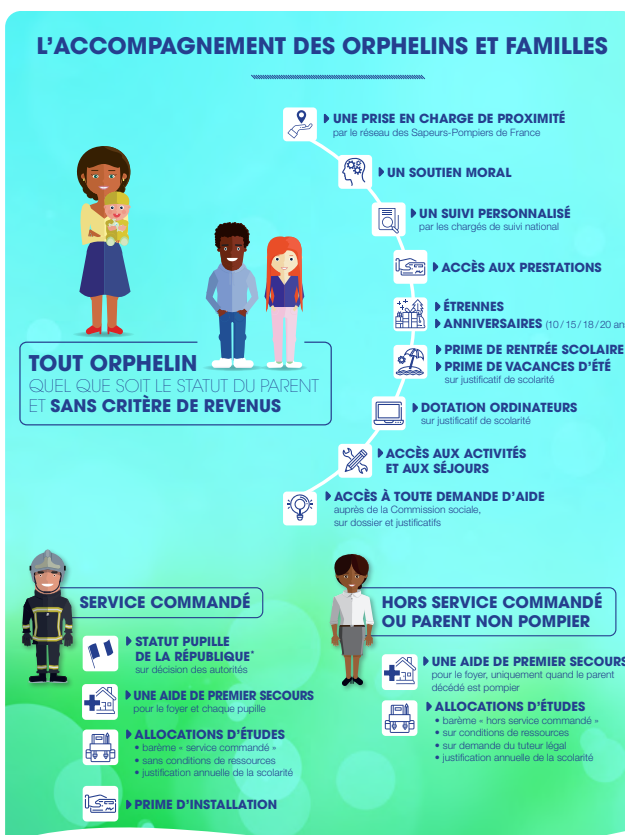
L'ACCOMPAGNEMENT DES ORPHELINS ET FAMILLES

UNE PRISE EN CHARGE DE PROXIMITÉ
par le réseau des Sapeurs-Pompiers de France

UN SOUTIEN MORAL

UN SUIVI PERSONNALISÉ
par les chargés de suivi national

ACCÈS AUX PRESTATIONS

ÉTRENNES
ANNIVERSAIRES (10 / 15 / 18 / 20 an

PRIME DE RENTRÉE SCOLAIRE
PRIME DE VACANCES D'ÉTÉ
sur justificatif de scolarité

DOTATION ORDINATEURS
sur justificatif de scolarité

ACCÈS AUX ACTIVITÉS ET AUX SÉJOURS

ACCÈS À TOUTE DEMANDE D'AIDE
auprès de la Commission sociale, sur dossier et justificatifs

TOUT ORPHELIN
QUEL QUE SOIT LE STATUT DU PARENT
ET SANS CRITÈRE DE REVENUS

SERVICE COMMANDÉ

STATUT PUPILLE DE LA RÉPUBLIQUE*
sur décision des autorités

UNE AIDE DE PREMIER SECOURS
pour le foyer et chaque pupille

ALLOCATIONS D'ÉTUDES
• barème « service commandé »
• sans conditions de ressources
• justification annuelle de la scolarité

PRIME D'INSTALLATION

HORS SERVICE COMMANDÉ OU PARENT NON POMPIER

UNE AIDE DE PREMIER SECOURS
pour le foyer, uniquement quand le parent décédé est pompier

ALLOCATIONS D'ÉTUDES
• barème « hors service commandé »
• sur conditions de ressources
• sur demande du tuteur légal
• justification annuelle de la scolarité